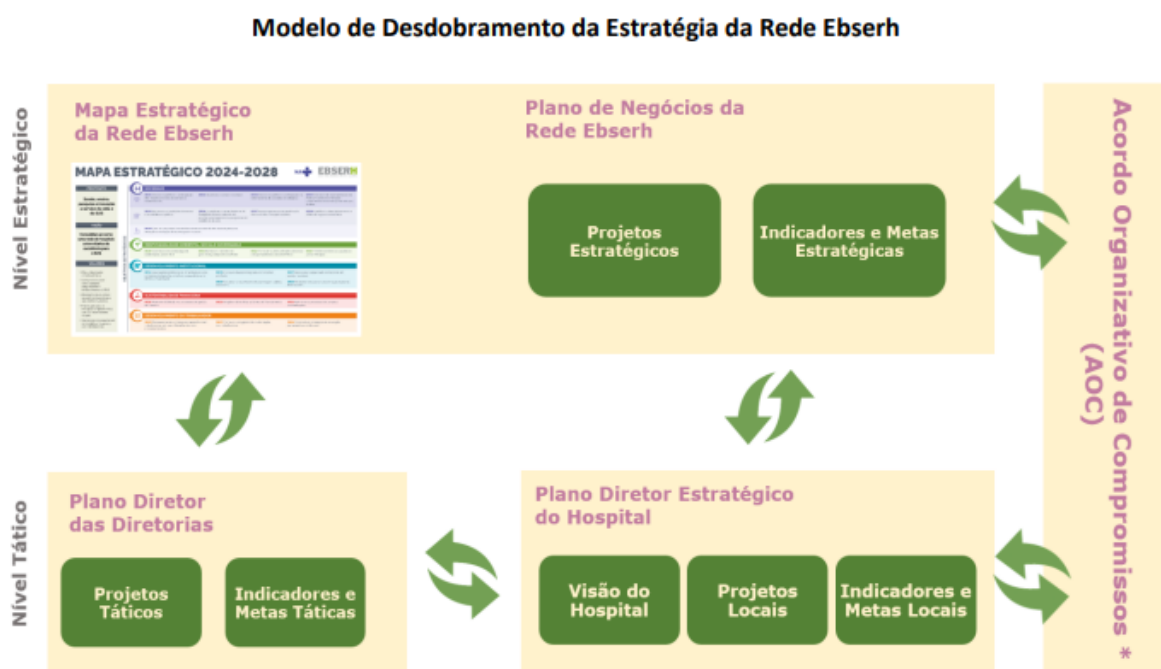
Modelo de Desdobramento da Estratégia da Rede Ebserh

Nível Estratégico

Mapa Estratégico da Rede Ebserh

MAPA ESTRATÉGICO 2024-2028

EBSERH

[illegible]

Plano de Negócios da Rede Ebserh

Projetos Estratégicos

Indicadores e Metas Estratégicas

Acordo Organizativo de Compromissos (AOC) *

Nível Tático

Plano Diretor das Diretorias

Projetos Táticos

Indicadores e Metas Táticas

Plano Diretor Estratégico do Hospital

Visão do Hospital

Projetos Locais

Indicadores e Metas Locais